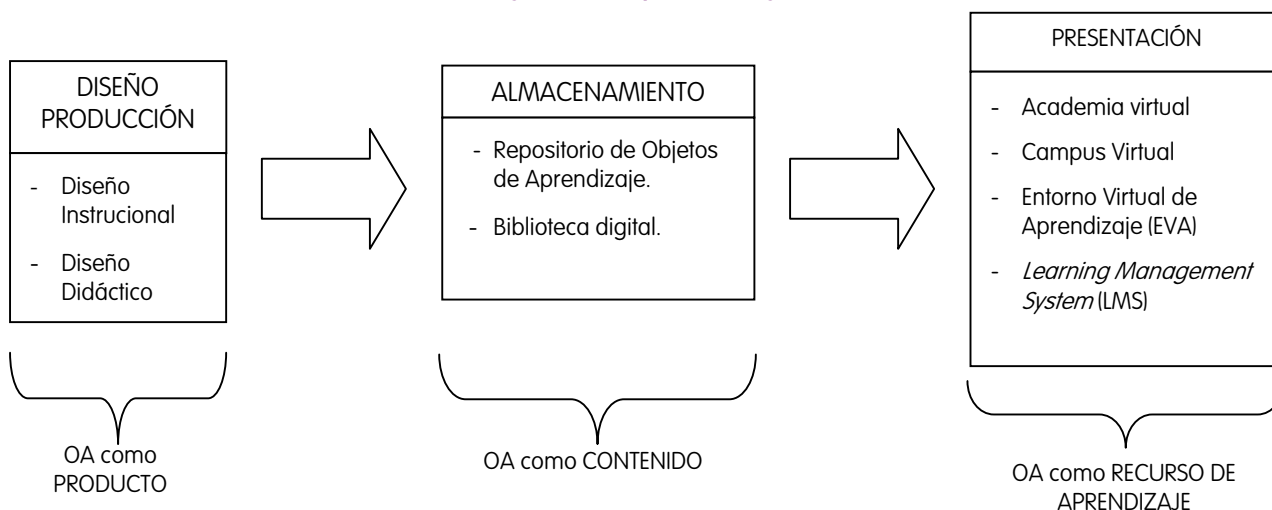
DISEÑO PRODUCCIÓN

- Diseño Instrucional
- Diseño Didáctico

OA como PRODUCTO

ALMACENAMIENTO

- Repositorio de Objetos de Aprendizaje.
- Biblioteca digital.

OA como CONTENIDO

PRESENTACIÓN

- Academia virtual
- Campus Virtual
- Entorno Virtual de Aprendizaje (EVA)
- *Learning Management System* (LMS)

OA como RECURSO DE APRENDIZAJE